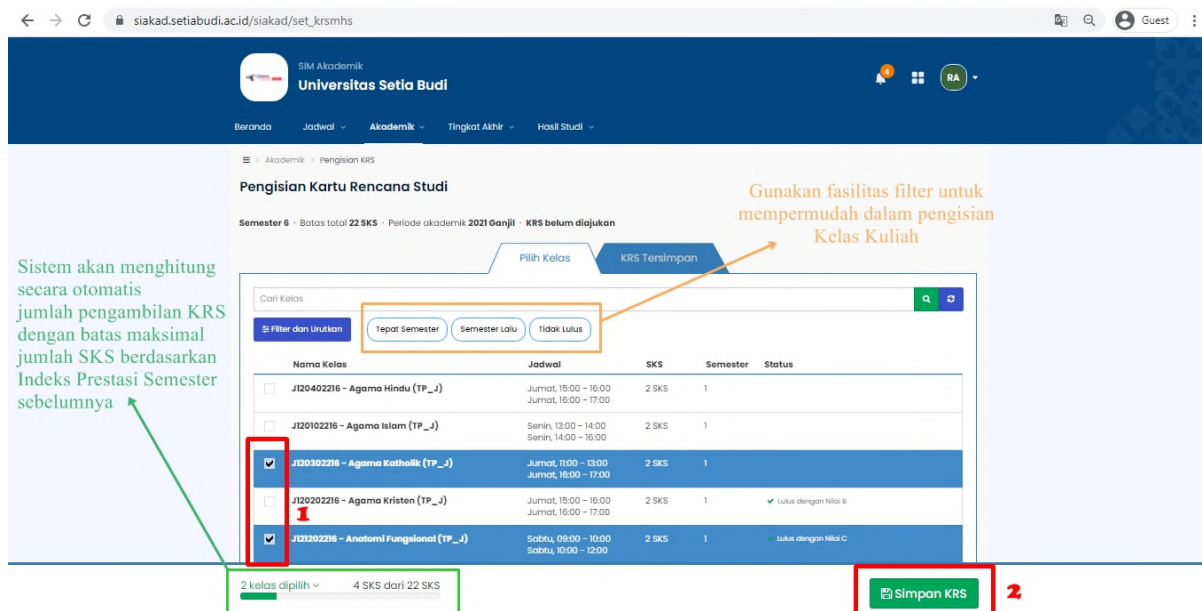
siakad.setiabudi.ac.id/siakad/set_krsmhs

Guest

SIM Akademik
Universitas Setia Budi

4

RA

Beranda Jadwal Akademik Tingkat Akhir Hasil Studi

Akademik > Pengisian KRS

Pengisian Kartu Rencana Studi

Semester 6 · Batas total 22 SKS · Periode akademik 2021 Ganjil · KRS belum diajukan

Gunakan fasilitas filter untuk mempermudah dalam pengisian Kelas Kuliah

Pilih Kelas KRS Tersimpan

Sistem akan menghitung secara otomatis jumlah pengambilan KRS dengan batas maksimal jumlah SKS berdasarkan Indeks Prestasi Semester sebelumnya

Cari Kelas

Filter dan Urutkan Tepat Semester Semester Lalu Tidak Lulus

| | Nama Kelas | Jadwal | SKS | Semester | Status |
|---|---|---|---|---|---|
| ☐ | J120402216 - Agama Hindu (TP_J) | Jumat, 15:00 - 16:00 Jumat, 16:00 - 17:00 | 2 SKS | 1 | |
| ☐ | J120102216 - Agama Islam (TP_J) | Senin, 13:00 - 14:00 Senin, 14:00 - 16:00 | 2 SKS | 1 | |
| ☑ | J120302216 - Agama Katholik (TP_J) | Jumat, 11:00 - 13:00 Jumat, 16:00 - 17:00 | 2 SKS | 1 | |
| ☐ | J120202216 - Agama Kristen (TP_J) | Jumat, 15:00 - 16:00 Jumat, 16:00 - 17:00 | 2 SKS | 1 | Lulus dengan Nilai B |
| ☑ | J121202216 - Anatomi Fungsional (TP_J) | Sabtu, 09:00 - 10:00 Sabtu, 10:00 - 12:00 | 2 SKS | 1 | Lulus dengan Nilai C |

1

2 kelas dipilih 4 SKS dari 22 SKS

Simpan KRS 2